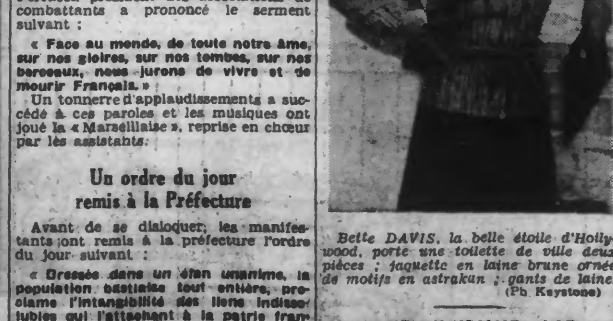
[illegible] combattants a prononcé le serment suivant :

« Face au monde, de toute notre âme, sur nos gloires, sur nos tombes, sur nos berceaux, nous jurons de vivre et de mourir Français. »

Un tonnerre d'applaudissements a succédé à ces paroles et les musiques ont joué la « Marseillaise », reprise en chœur par les assistants.

Un ordre du jour remis à la Préfecture

Avant de se disloquer, les manifestants ont remis à la préfecture l'ordre du jour suivant :

« Dressée dans un élan unanime, la population bastiaise tout entière, proclame l'intangibilité des liens indissolubles qui l'attachent à la patrie fran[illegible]

Bette DAVIS, la belle étoile d'Hollywood, porte une toilette de ville deux pièces ; jaquette en laine brune ornée de motifs en astrakan ; gants de laine. (Ph. Keystone)